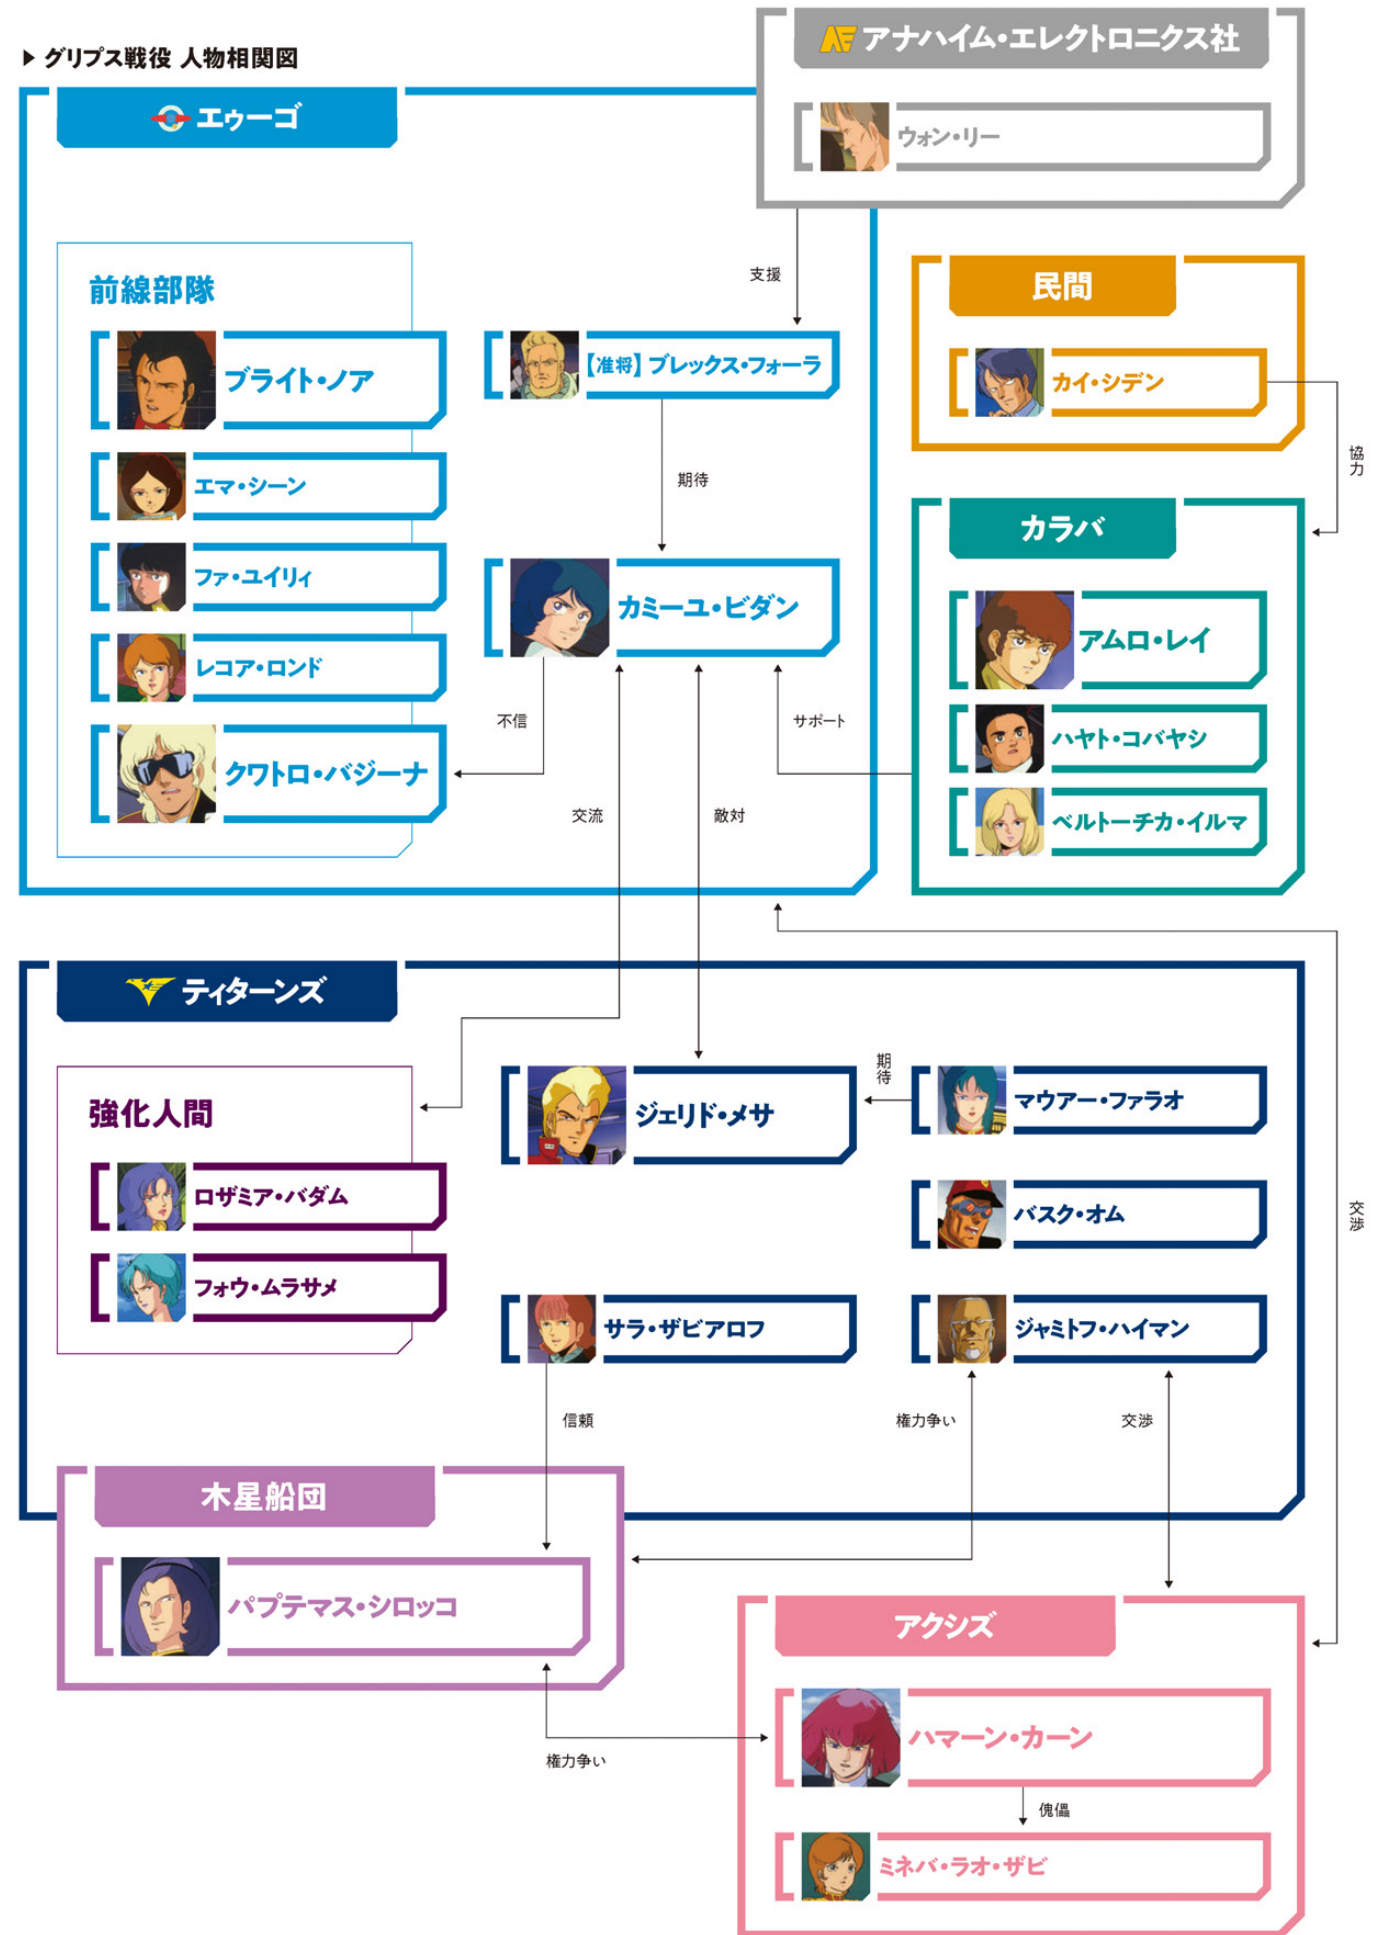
▶ グリプス戦役 人物相関図

AE アナハイム・エレクトロニクス社
ウォン・リー

エゥーゴ

前線部隊
ブライト・ノア
エマ・シーン
ファ・ユイリィ
レコア・ロンド
クワトロ・バジーナ

支援
【准将】ブレックス・フォーラ
期待
カミーユ・ビダン
不信
交流
敵対
サポート

民間
カイ・シデン
協力

カラバ
アムロ・レイ
ハヤト・コバヤシ
ベルトーチカ・イルマ

ティターンズ

強化人間
ロザミア・バダム
フォウ・ムラサメ

ジェリド・メサ
期待
マウアー・ファラオ
バスク・オム
サラ・ザビアロフ
ジャミトフ・ハイマン
信頼
権力争い
交渉
交渉

木星船団
パプテマス・シロッコ
権力争い

アクシズ
ハマーン・カーン
傀儡
ミネバ・ラオ・ザビ